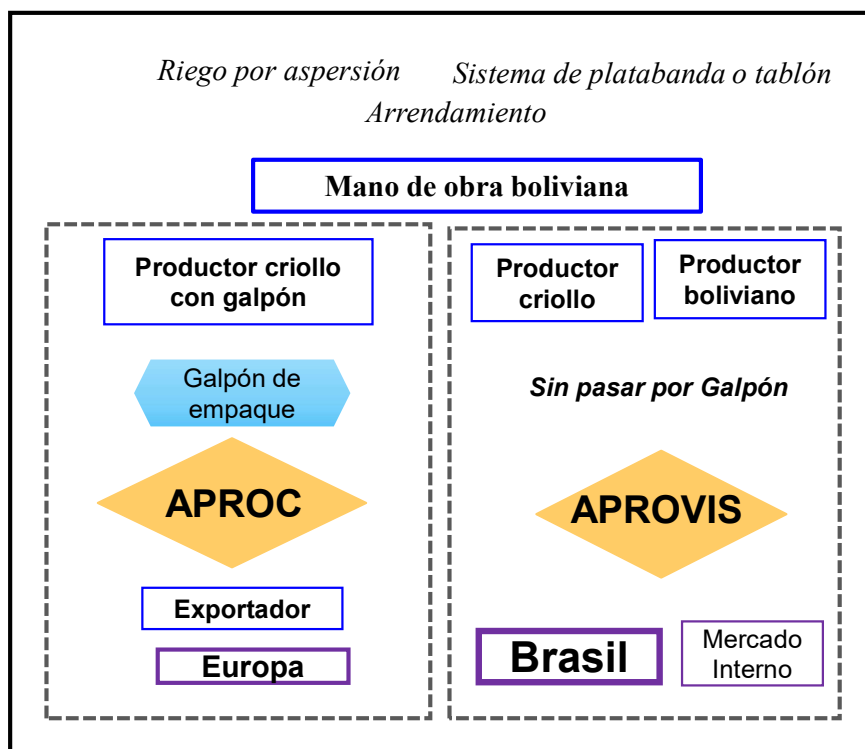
Riego por aspersión Sistema de platabanda o tablón
Arrendamiento

Mano de obra boliviana

Productor criollo con galpón

Galpón de empaque

APROC

Exportador

Europa

Productor criollo

Productor boliviano

Sin pasar por Galpón

APROVIS

Brasil

Mercado Interno